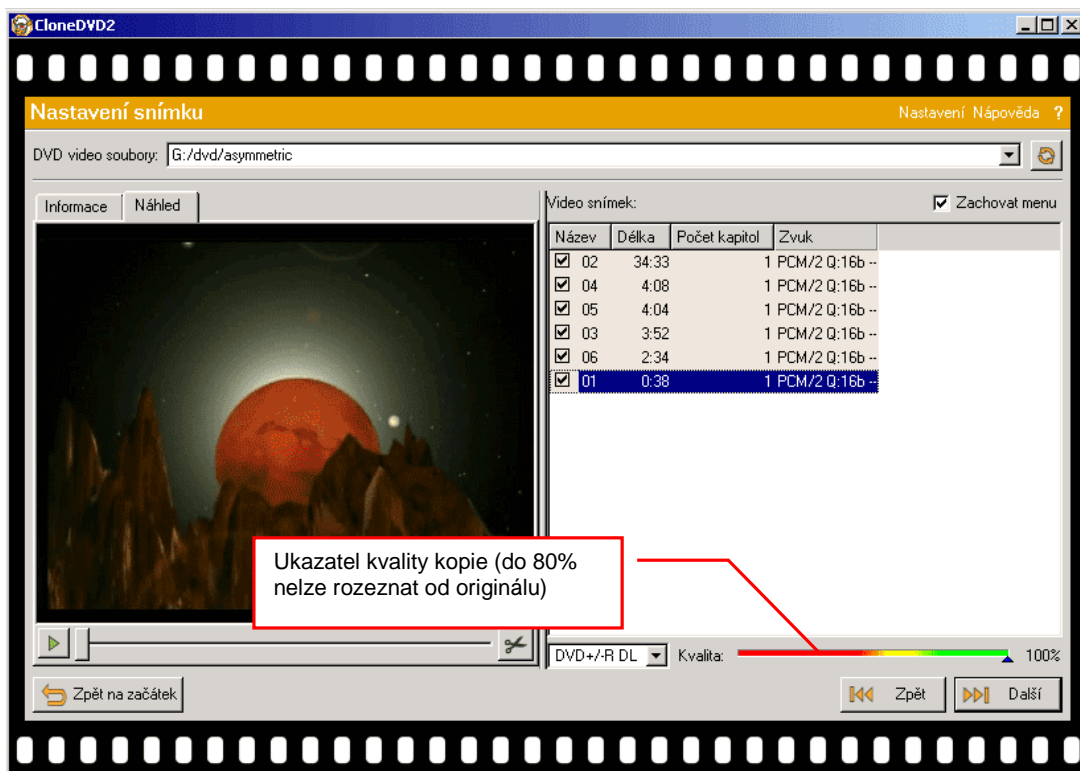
CloneDVD2

Nastavení snímku

Nastavení Nápověda ?

DVD video soubory: G:/dvd/asymmetric

Informace Náhled

Video snímek:

Zachovat menu

| Název | Délka | Počet kapitol | Zvuk |
|---|---|---|---|
| 02 | 34:33 | 1 | PCM/2 Q:16b -- |
| 04 | 4:08 | 1 | PCM/2 Q:16b -- |
| 05 | 4:04 | 1 | PCM/2 Q:16b -- |
| 03 | 3:52 | 1 | PCM/2 Q:16b -- |
| 06 | 2:34 | 1 | PCM/2 Q:16b -- |
| 01 | 0:38 | 1 | PCM/2 Q:16b -- |

Ukazatel kvality kopie (do 80% nelze rozeznat od originálu)

DVD+/-R DL Kvalita: 100%

Zpět na začátek

Zpět Další